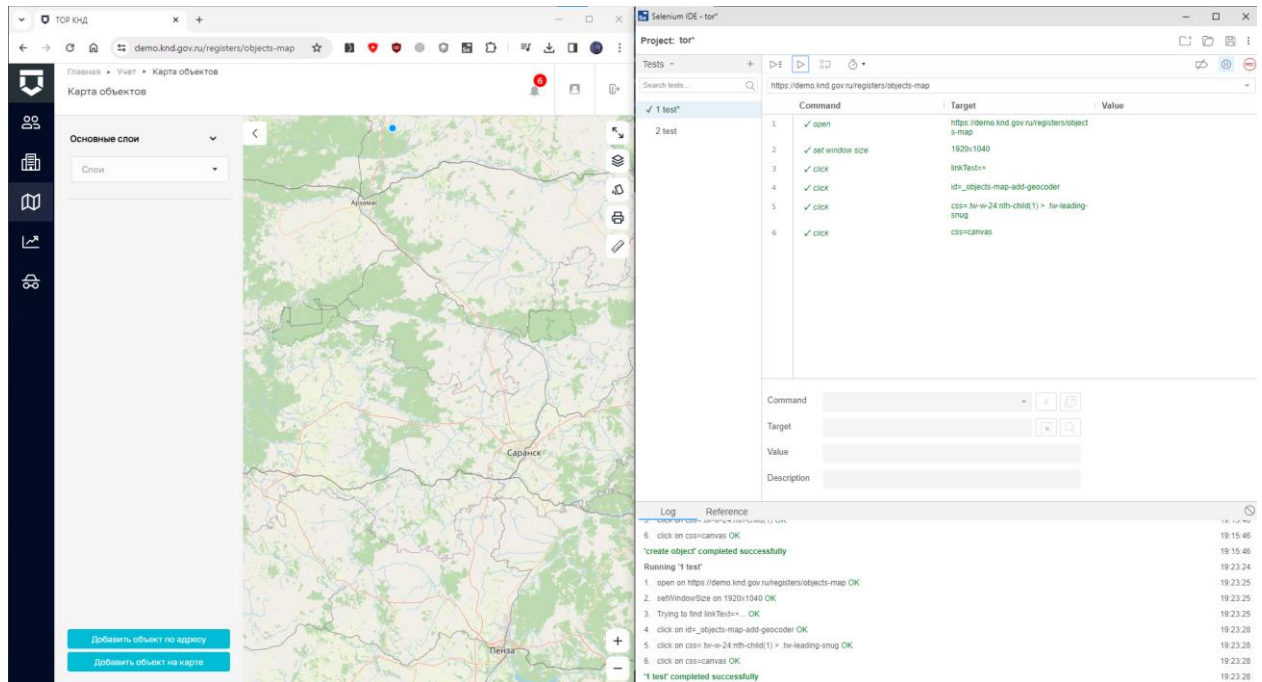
ТОР КНД
demo.knd.gov.ru/registers/objects-map
Главная ▸ Учет ▸ Карта объектов
Карта объектов
6
Основные слои
Слои
Арзамас
Саранск
Пенза
Добавить объект по адресу
Добавить объект на карте

Selenium IDE - tor*
Project: tor*
Tests
Search tests...
✓ 1 test*
2 test
https://demo.knd.gov.ru/registers/objects-map

| | Command | Target | Value |
|---|---|---|---|
| 1 | ✓ open | https://demo.knd.gov.ru/registers/objects-map | |
| 2 | ✓ set window size | 1920x1040 | |
| 3 | ✓ click | linkText=× | |
| 4 | ✓ click | id=_objects-map-add-geocoder | |
| 5 | ✓ click | css=.tw-w-24:nth-child(1) > .tw-leading-snug | |
| 6 | ✓ click | css=canvas | |

Command
Target
Value
Description

Log Reference
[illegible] 19:15:46
6. click on css=canvas OK 19:15:46
'create object' completed successfully 19:15:46
Running '1 test' 19:23:24
1. open on https://demo.knd.gov.ru/registers/objects-map OK 19:23:25
2. setWindowSize on 1920x1040 OK 19:23:25
3. Trying to find linkText=×... OK 19:23:25
4. click on id=_objects-map-add-geocoder OK 19:23:28
5. click on css=.tw-w-24:nth-child(1) > .tw-leading-snug OK 19:23:28
6. click on css=canvas OK 19:23:28
'1 test' completed successfully 19:23:28